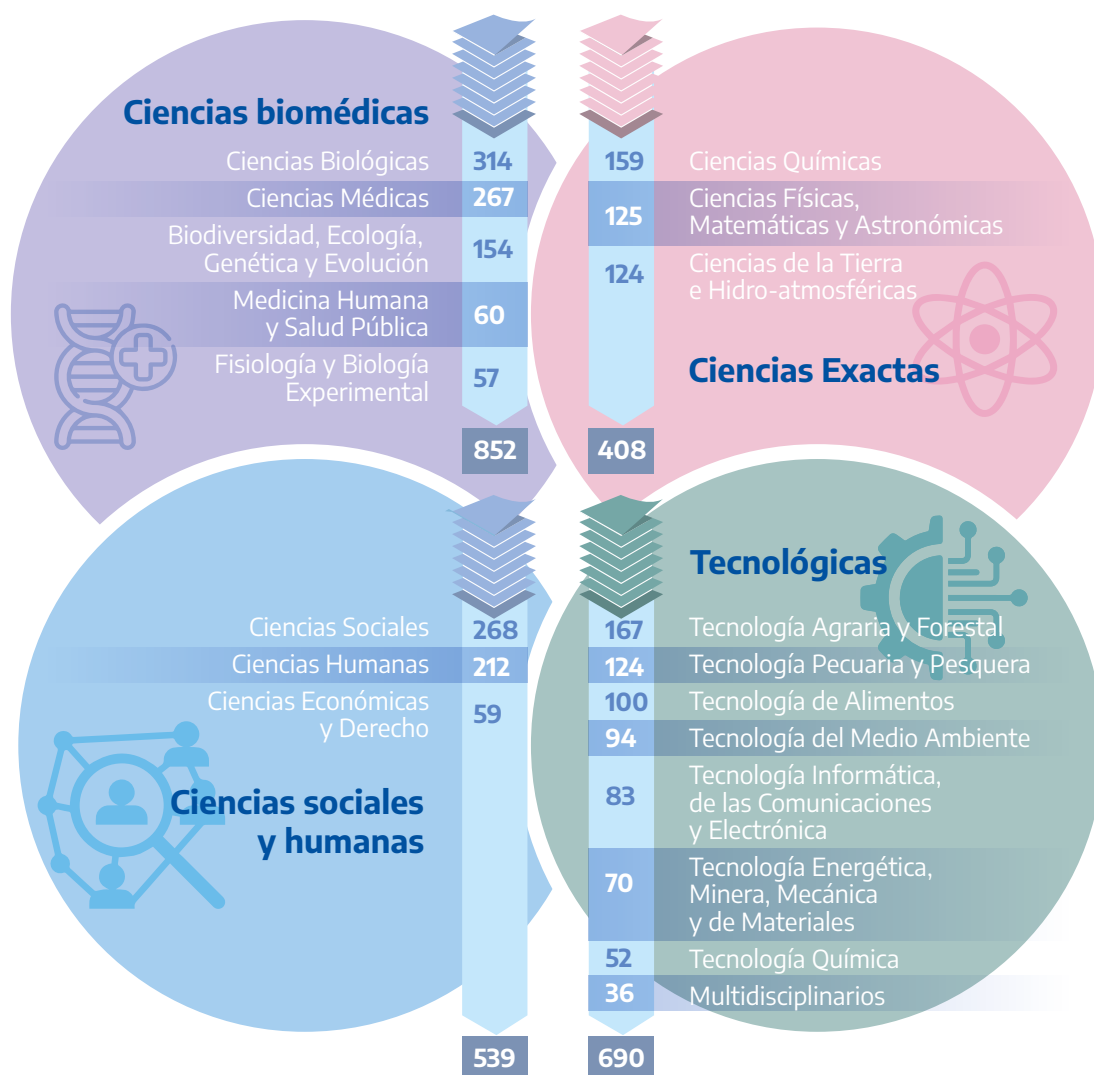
Ciencias biomédicas

Ciencias Biológicas 314
Ciencias Médicas 267
Biodiversidad, Ecología, Genética y Evolución 154
Medicina Humana y Salud Pública 60
Fisiología y Biología Experimental 57
852

159 Ciencias Químicas
125 Ciencias Físicas, Matemáticas y Astronómicas
124 Ciencias de la Tierra e Hidro-atmosféricas

Ciencias Exactas
408

Ciencias Sociales 268
Ciencias Humanas 212
Ciencias Económicas y Derecho 59

Ciencias sociales y humanas
539

Tecnológicas

167 Tecnología Agraria y Forestal
124 Tecnología Pecuaria y Pesquera
100 Tecnología de Alimentos
94 Tecnología del Medio Ambiente
83 Tecnología Informática, de las Comunicaciones y Electrónica
70 Tecnología Energética, Minera, Mecánica y de Materiales
52 Tecnología Química
36 Multidisciplinarios
690